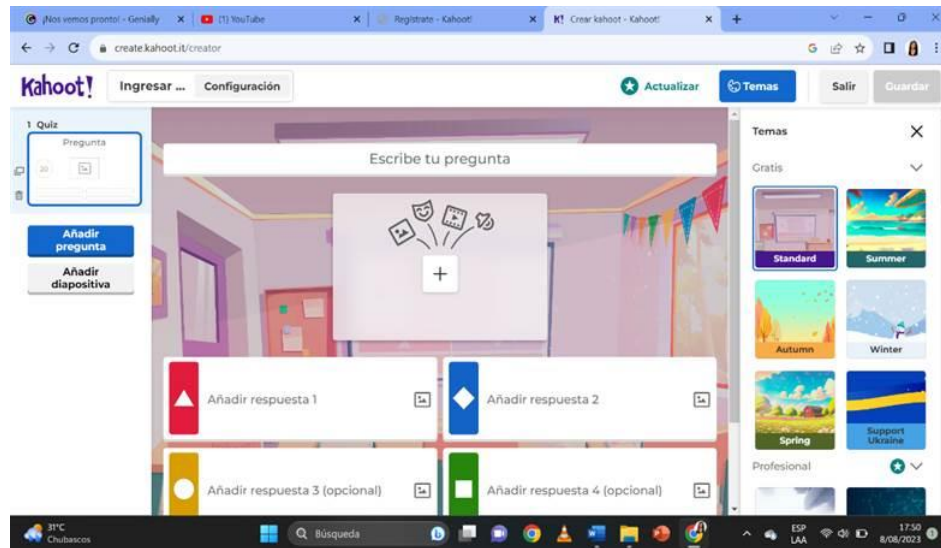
¡Nos vemos pronto! - Genially
(1) YouTube
Regístrate - Kahoot!
Crear kahoot - Kahoot!
create.kahoot.it/creator

Kahoot!
Ingresar ...
Configuración
Actualizar
Temas
Salir
Guardar

1 Quiz
Pregunta
20

Añadir pregunta
Añadir diapositiva

Escribe tu pregunta

Añadir respuesta 1
Añadir respuesta 2
Añadir respuesta 3 (opcional)
Añadir respuesta 4 (opcional)

Temas
Gratis
Standard
Summer
Autumn
Winter
Spring
Support Ukraine
Profesional

31°C
Chubascos
Búsqueda
ESP
LAA
17:50
8/08/2023